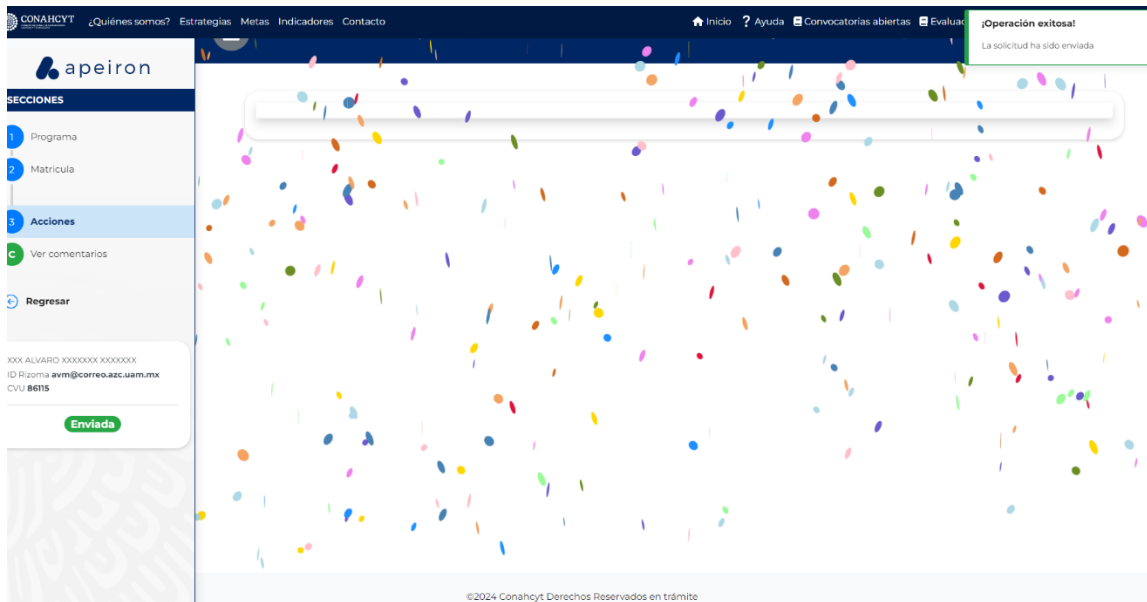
CONAHCYT ¿Quiénes somos? Estrategias Metas Indicadores Contacto

Inicio ? Ayuda Convocatorias abiertas Evaluac

¡Operación exitosa!

La solicitud ha sido enviada

apeiron

SECCIONES

1 Programa

2 Matricula

3 Acciones

C Ver comentarios

Regresar

XXX ALVARO XXXXXXX XXXXXXX
ID Rizoma avm@correo.azc.uam.mx
CVU 86115

Enviada

©2024 Conahcyt Derechos Reservados en trámite